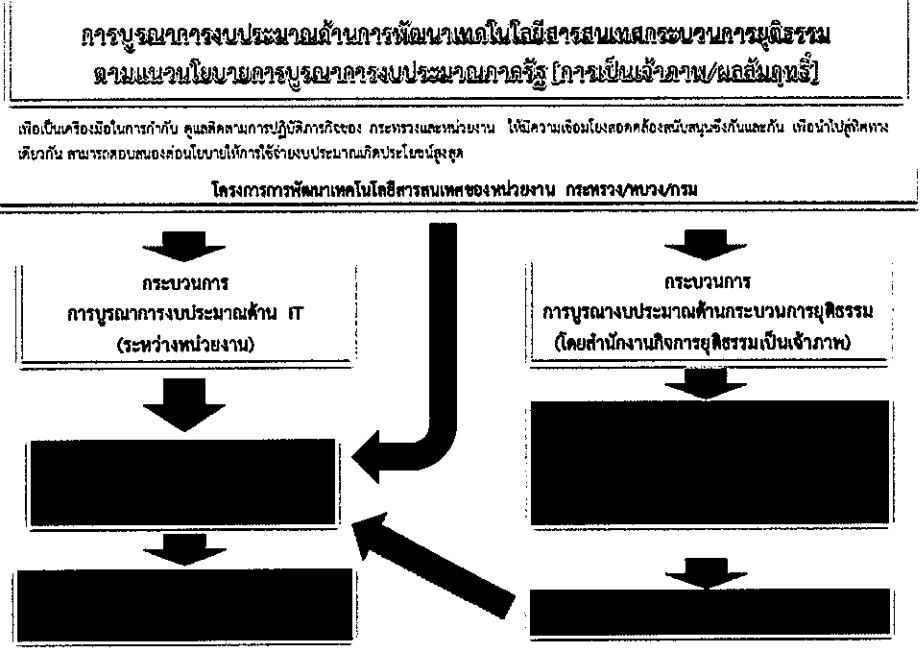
การบูรณาการงบประมาณด้านการพัฒนาเทคโนโลยีสารสนเทศกระบวนการยุติธรรม ตามแนวนโยบายการบูรณาการงบประมาณภาครัฐ [การเป็นเจ้าภาพ/ผลสัมฤทธิ์]

เพื่อเป็นเครื่องมือในการกำกับ ดูแลติดตามการปฏิบัติภารกิจของ กระทรวงและหน่วยงาน ให้มีความเชื่อมโยงสอดคล้องสนับสนุนซึ่งกันและกัน เพื่อนำไปสู่ทิศทางเดียวกัน สามารถตอบสนองต่อนโยบายให้การใช้จ่ายงบประมาณเกิดประโยชน์สูงสุด

โครงการการพัฒนาเทคโนโลยีสารสนเทศของหน่วยงาน กระทรวง/ทบวง/กรม

กระบวนการ การบูรณาการงบประมาณด้าน IT (ระหว่างหน่วยงาน)

กระบวนการ การบูรณางบประมาณด้านกระบวนการยุติธรรม (โดยสำนักงานกิจการยุติธรรมเป็นเจ้าภาพ)